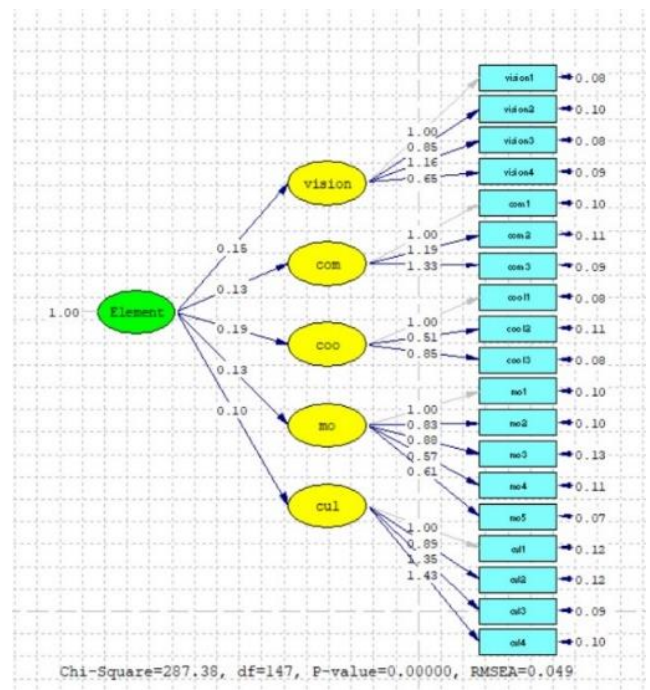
1.00 Element

0.15
0.13
0.19
0.13
0.10

vision
com
coo
mo
cul

1.00
0.85
1.16
0.65

vision1 0.08
vision2 0.10
vision3 0.08
vision4 0.09

1.00
1.15
1.33

com1 0.10
com2 0.11
com3 0.09

1.00
0.51
0.85

cool1 0.08
cool2 0.11
cool3 0.08

1.00
0.83
0.88
0.57
0.61

mo1 0.10
mo2 0.10
mo3 0.13
mo4 0.11
mo5 0.07

1.00
0.89
1.35
1.43

cul1 0.12
cul2 0.12
cul3 0.09
cul4 0.10

Chi-Square=287.38, df=147, P-value=0.00000, RMSEA=0.049